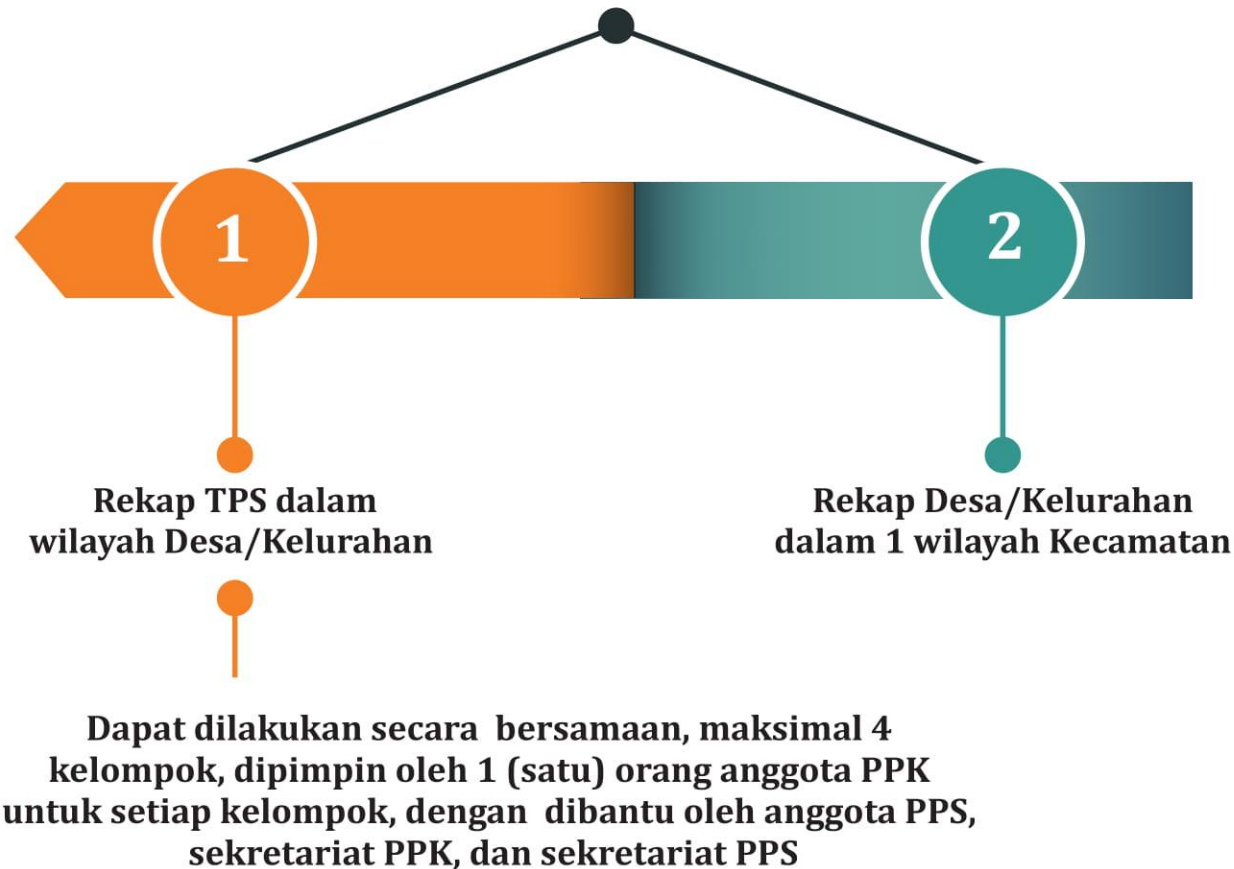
1

2

Rekap TPS dalam wilayah Desa/Kelurahan

Rekap Desa/Kelurahan dalam 1 wilayah Kecamatan

Dapat dilakukan secara bersamaan, maksimal 4 kelompok, dipimpin oleh 1 (satu) orang anggota PPK untuk setiap kelompok, dengan dibantu oleh anggota PPS, sekretariat PPK, dan sekretariat PPS